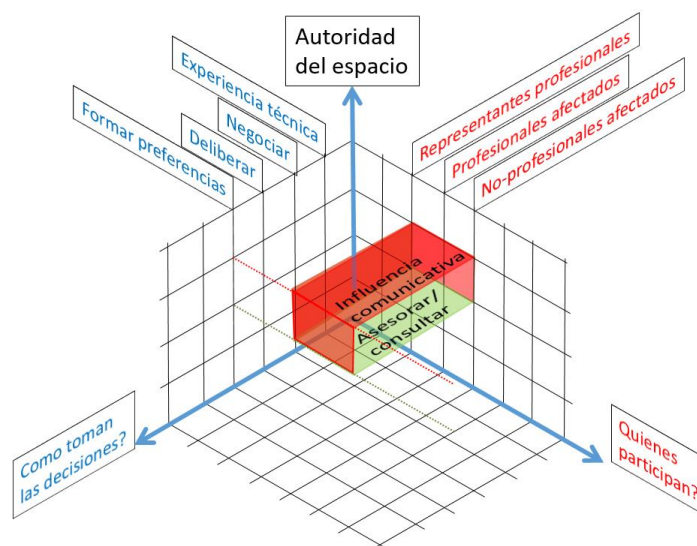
Autoridad del espacio

Experiencia técnica

Negociar

Deliberar

Formar preferencias

Representantes profesionales

Profesionales afectados

No-profesionales afectados

Influencia comunicativa

Asesorar/ consultar

Como toman las decisiones?

Quienes participan?